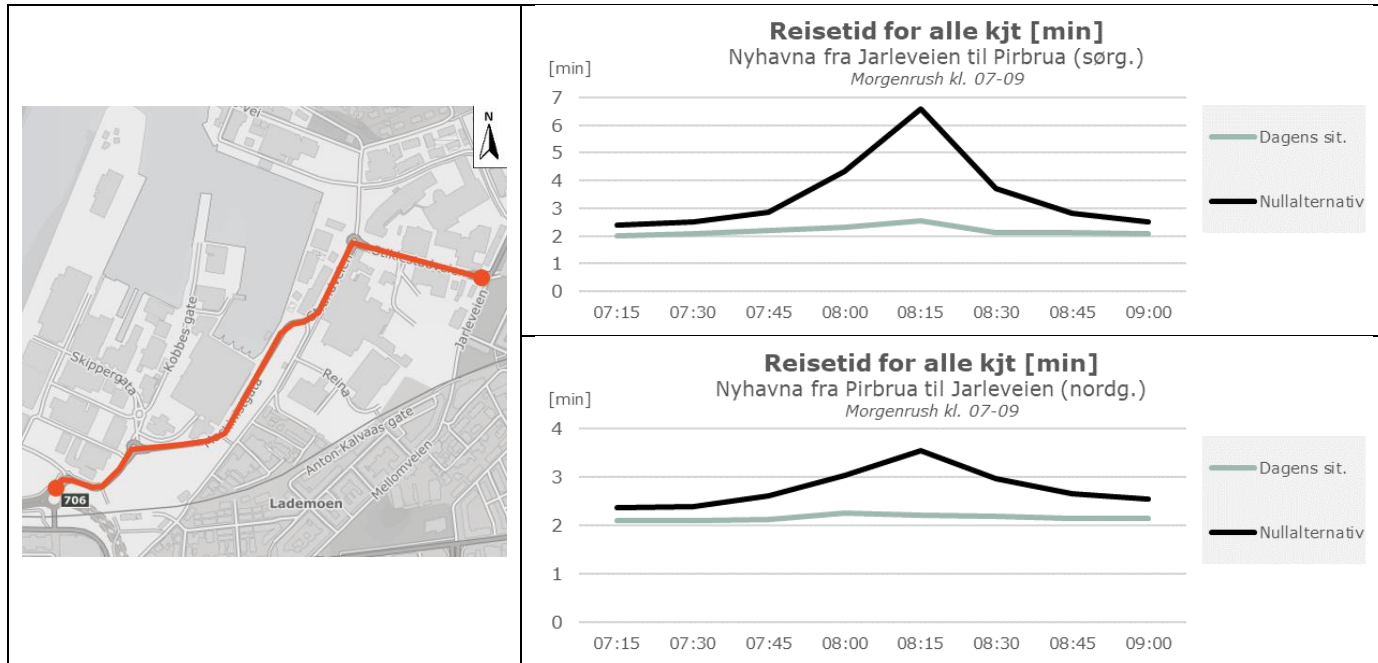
N

Skippergata

Kobbes gate

Reina

Anton Kalvaas gate

Mellomveien

Lademoen

Jarleveien

706

Reisetid for alle kjt [min]
Nyhavna fra Jarleveien til Pirbrua (sørg.)
Morgenrush kl. 07-09

[min]

7
6
5
4
3
2
1
0

07:15 07:30 07:45 08:00 08:15 08:30 08:45 09:00

Dagens sit.

Nullalternativ

Reisetid for alle kjt [min]
Nyhavna fra Pirbrua til Jarleveien (nordg.)
Morgenrush kl. 07-09

[min]

4
3
2
1
0

07:15 07:30 07:45 08:00 08:15 08:30 08:45 09:00

Dagens sit.

Nullalternativ